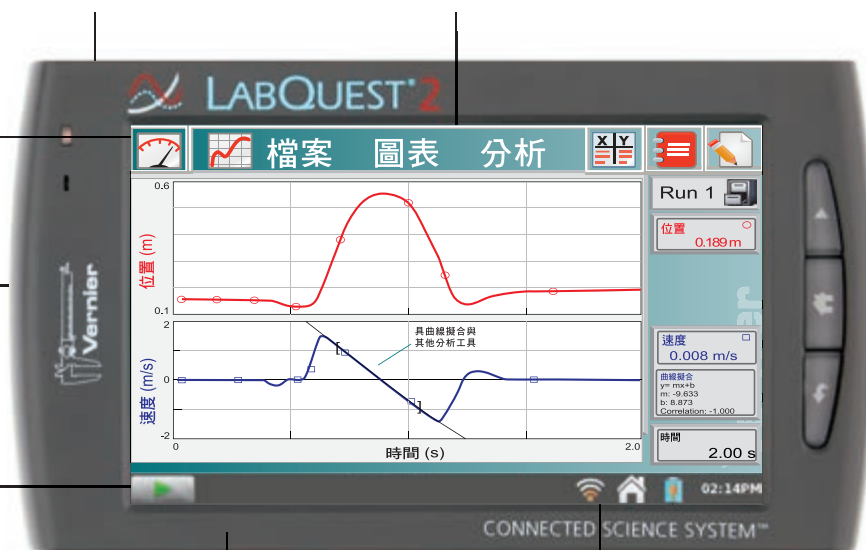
LABQUEST 2

檔案 圖表 分析

Run 1

位置
0.189 m

速度
0.008 m/s

曲線擬合
y= mx+b
m: -9.633
b: 8.873
Correlation: -1.000

時間
2.00 s

0.6
位置 (m)
0.1

2
具曲線擬合與
其他分析工具
0
速度 (m/s)
-2
0
時間 (s)
2.0

Vernier

02:14PM

CONNECTED SCIENCE SYSTEM™